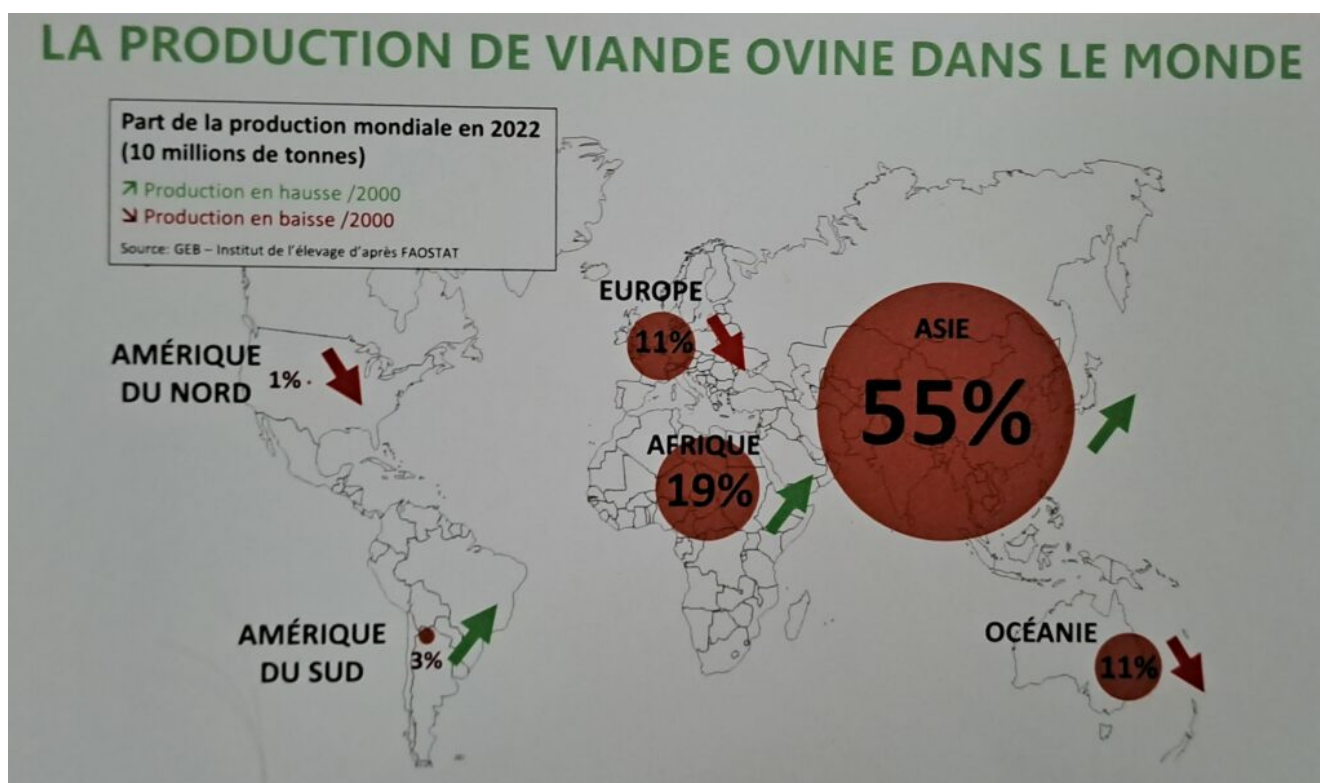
LA PRODUCTION DE VIANDE OVINE DANS LE MONDE

Part de la production mondiale en 2022 (10 millions de tonnes)

↗ Production en hausse /2000
↘ Production en baisse /2000

Source: GEB – Institut de l'élevage d'après FAOSTAT

EUROPE
11%

ASIE
55%

AMÉRIQUE DU NORD
1%

AFRIQUE
19%

AMÉRIQUE DU SUD
3%

OCÉANIE
11%